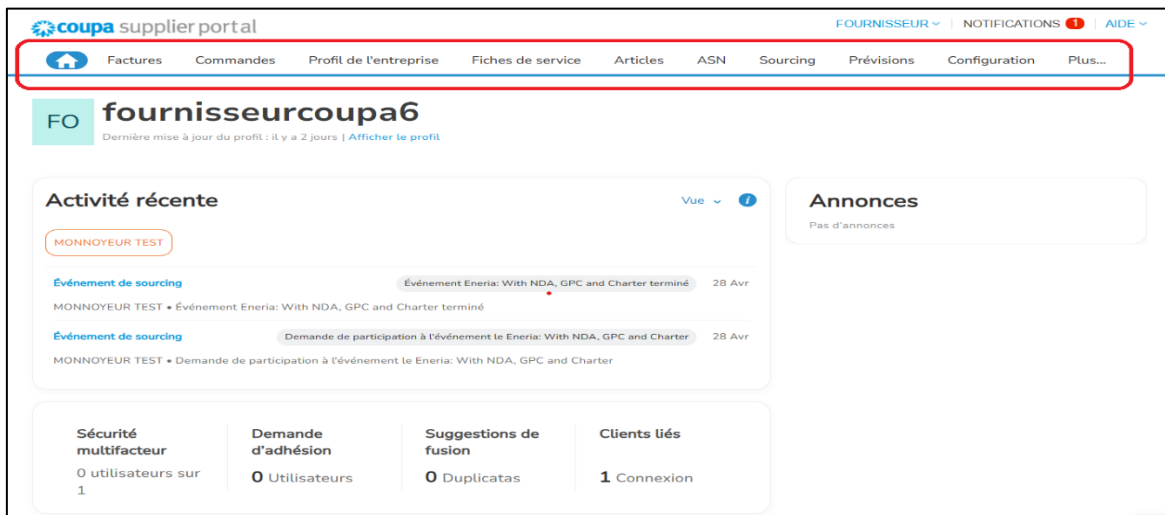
coupa supplier portal

FOURNISSEUR | NOTIFICATIONS 1 | AIDE

Factures Commandes Profil de l'entreprise Fiches de service Articles ASN Sourcing Prévisions Configuration Plus...

FO fournisseurcoupa6

Dernière mise à jour du profil : il y a 2 jours | Afficher le profil

Activité récente

Vue

MONNOYEUR TEST

Événement de sourcing Événement Eneria: With NDA, GPC and Charter terminé 28 Avr

MONNOYEUR TEST • Événement Eneria: With NDA, GPC and Charter terminé

Événement de sourcing Demande de participation à l'événement le Eneria: With NDA, GPC and Charter 28 Avr

MONNOYEUR TEST • Demande de participation à l'événement le Eneria: With NDA, GPC and Charter

Annonces

Pas d'annonces

Sécurité multifacteur
0 utilisateurs sur 1

Demande d'adhésion
0 Utilisateurs

Suggestions de fusion
0 Duplicatas

Clients liés
1 Connexion